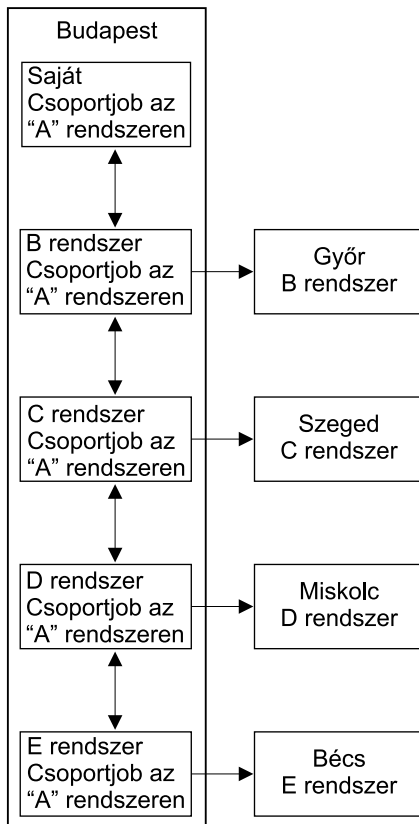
Budapest

Saját Csoportjob az “A” rendszeren

B rendszer Csoportjob az “A” rendszeren

Győr
B rendszer

C rendszer Csoportjob az “A” rendszeren

Szeged
C rendszer

D rendszer Csoportjob az “A” rendszeren

Miskolc
D rendszer

E rendszer Csoportjob az “A” rendszeren

Bécs
E rendszer